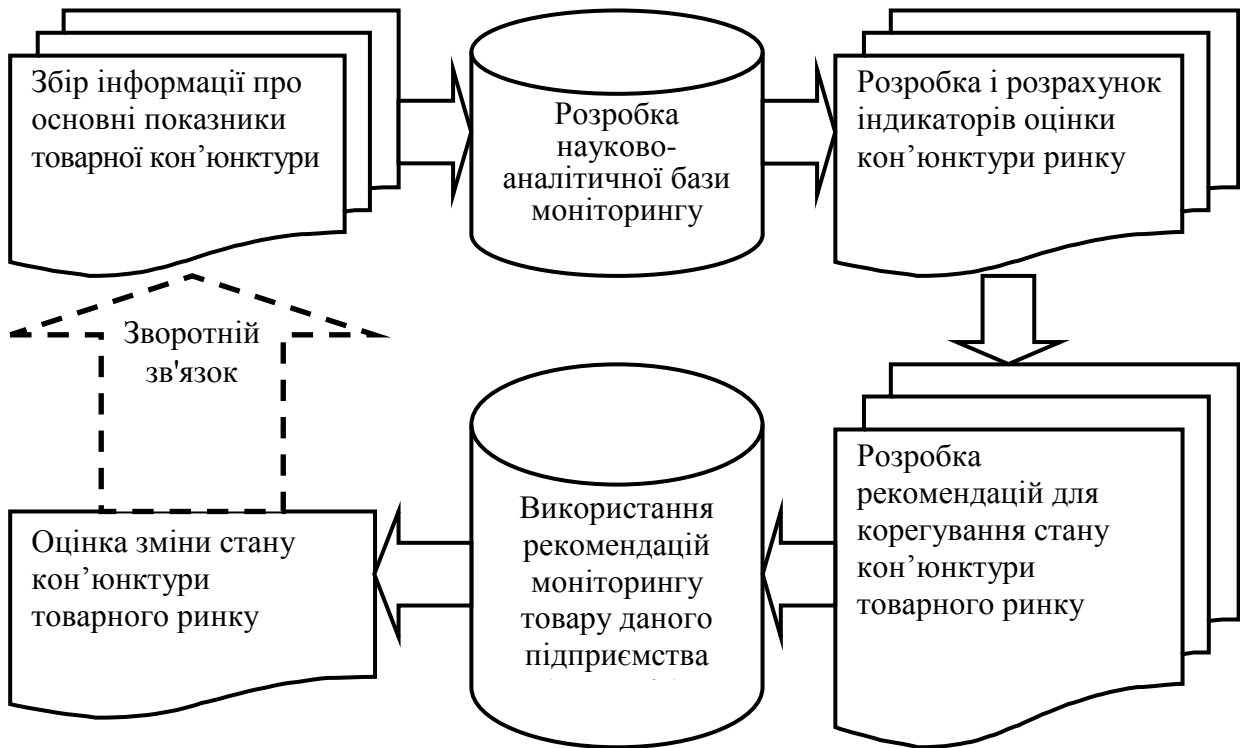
Збір інформації про основні показники товарної кон'юнктури

Розробка науково-аналітичної бази моніторингу

Розробка і розрахунок індикаторів оцінки кон'юнктури ринку

Зворотній зв'язок

Розробка рекомендацій для корегування стану кон'юнктури товарного ринку

Використання рекомендацій моніторингу товару даного підприємства

Оцінка зміни стану кон'юнктури товарного ринку